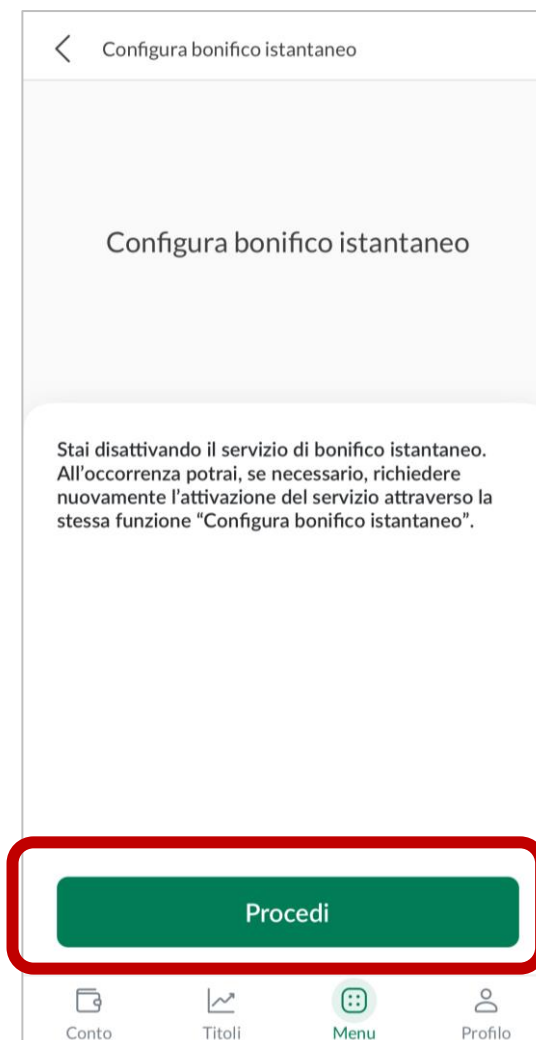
Configura bonifico istantaneo

Configura bonifico istantaneo

Stai disattivando il servizio di bonifico istantaneo. All’occorrenza potrai, se necessario, richiedere nuovamente l’attivazione del servizio attraverso la stessa funzione “Configura bonifico istantaneo”.

Procedi

Conto
Titoli
Menu
Profilo